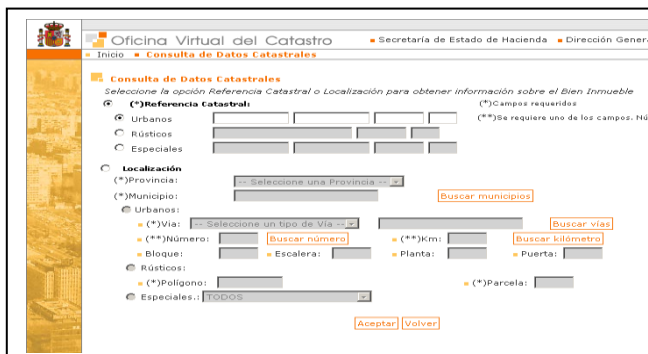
Oficina Virtual del Catastro

Secretaría de Estado de Hacienda

Dirección Genera

Inicio

Consulta de Datos Catastrales

Consulta de Datos Catastrales

Seleccione la opción Referencia Catastral o Localización para obtener información sobre el Bien Inmueble

(*)Referencia Catastral:

(*)Campos requeridos

Urbanos

(**)Se requiere uno de los campos. Nú

Rústicos

Especiales

Localización

(*)Provincia: -- Seleccione una Provincia --

(*)Municipio:

Buscar municipios

Urbanos:

(*)Vía: -- Seleccione un tipo de Vía --

Buscar vías

(**)Número:

Buscar número

(**)Km:

Buscar kilómetro

Bloque:

Escalera:

Planta:

Puerta:

Rústicos:

(*)Polígono:

(*)Parcela:

Especiales.: TODOS

Aceptar

Volver